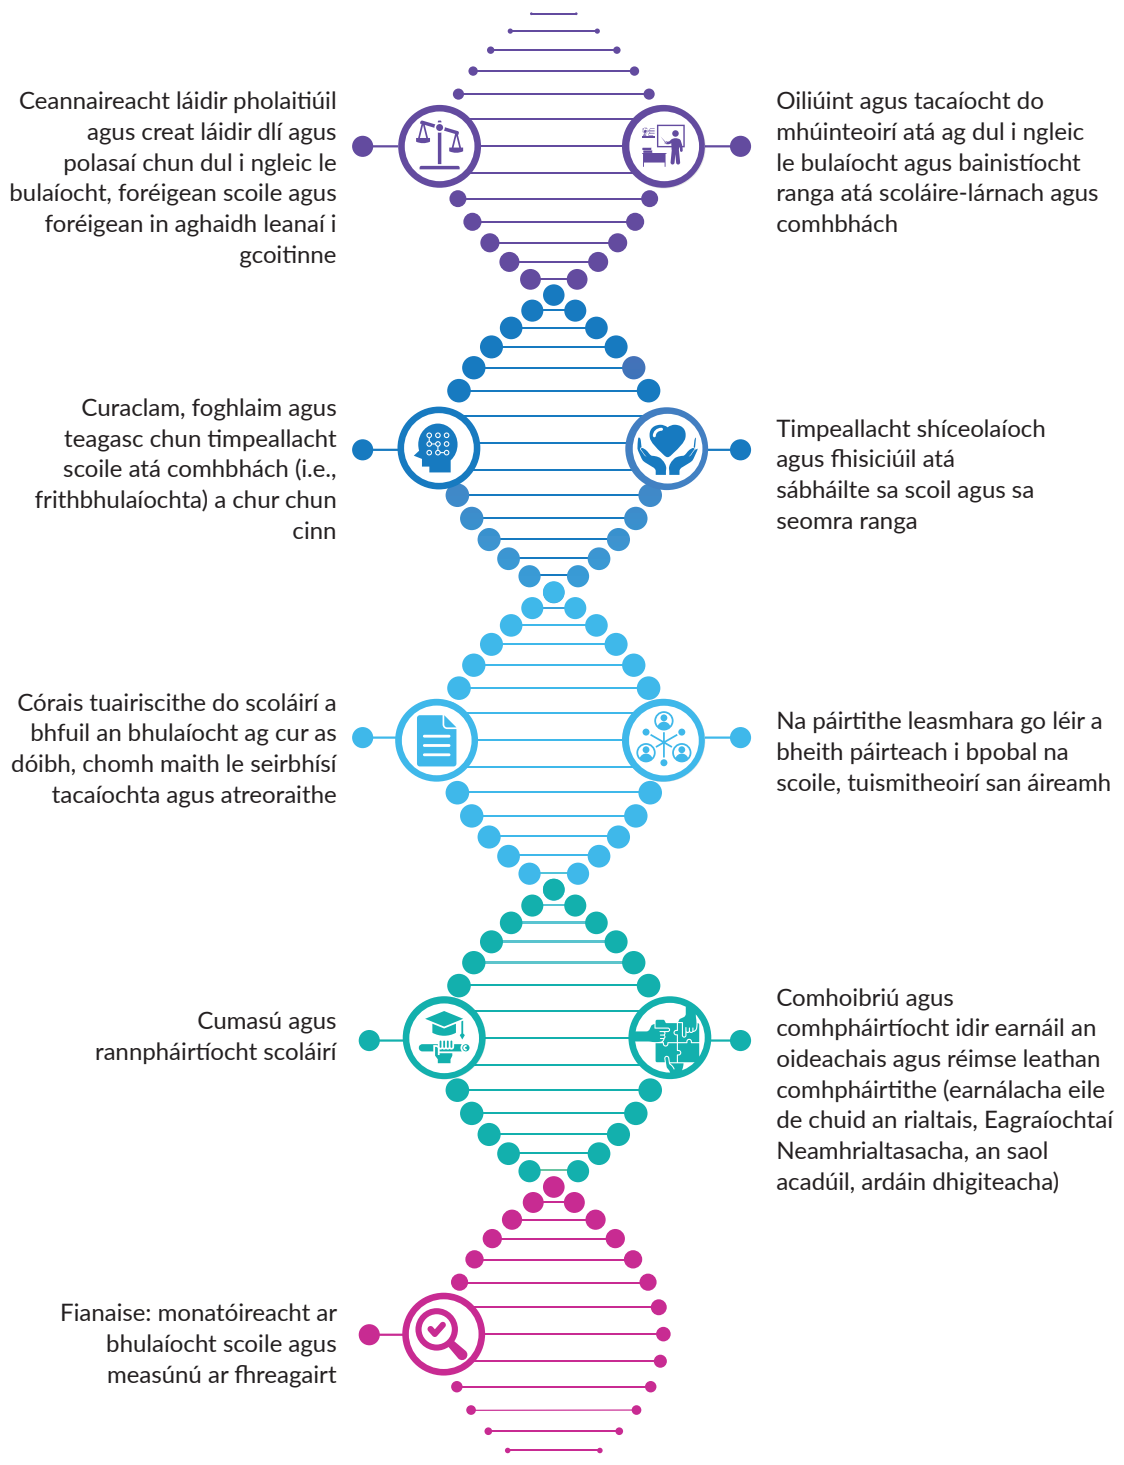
Ceannaireacht láidir pholaitiúil agus creat láidir dlí agus polasaí chun dul i ngleic le bulaíocht, foréigean scoile agus foréigean in aghaidh leanaí i gcoitinne

Oiliúint agus tacaíocht do mhúinteoirí atá ag dul i ngleic le bulaíocht agus bainistíocht ranga atá scoláire-lárnach agus comhbhách

Curaclam, foghlaim agus teagasc chun timpeallacht scoile atá comhbhách (i.e., frithbhulaíochta) a chur chun cinn

Timpeallacht shíceolaíoch agus fhisiciúil atá sábháilte sa scoil agus sa seomra ranga

Córais tuairiscithe do scoláirí a bhfuil an bhulaíocht ag cur as dóibh, chomh maith le seirbhísí tacaíochta agus atreoraithe

Na páirtithe leasmhara go léir a bheith páirteach i bpobal na scoile, tuismitheoirí san áireamh

Cumasú agus rannpháirtíocht scoláirí

Comhoibriú agus comhpháirtíocht idir earnáil an oideachais agus réimse leathan comhpháirtithe (earnálacha eile de chuid an rialtais, Eagraíochtaí Neamhrialtasacha, an saol acadúil, ardáin dhigiteacha)

Fianaise: monatóireacht ar bhulaíocht scoile agus measúnú ar fhreagairt